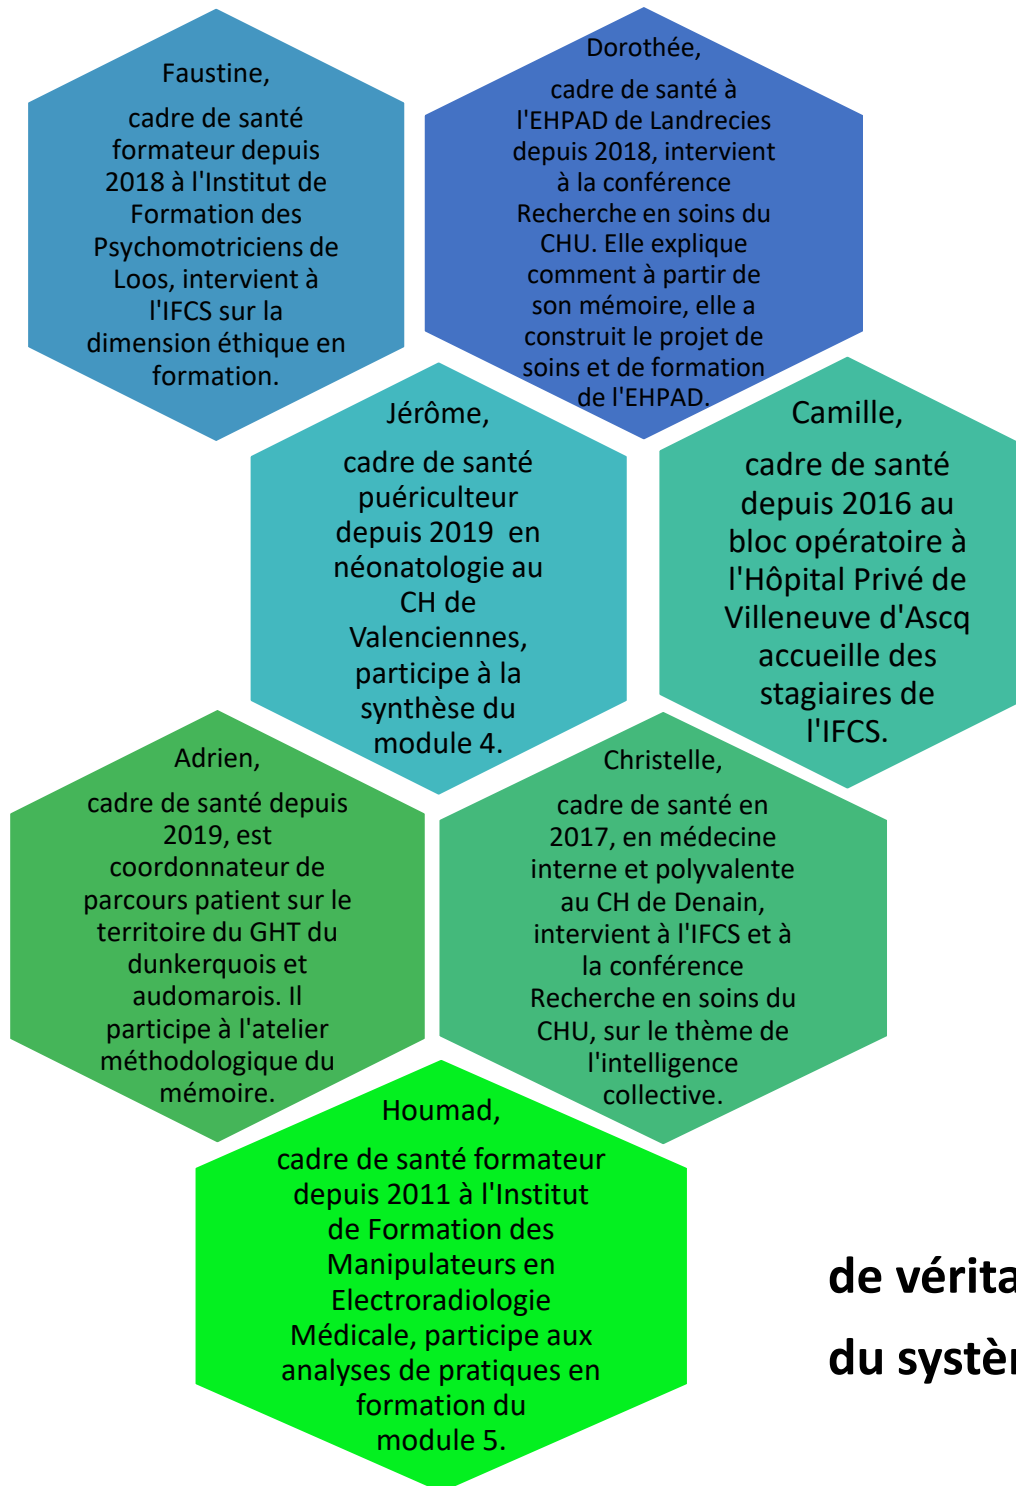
Faustine,

cadre de santé formateur depuis 2018 à l'Institut de Formation des Psychomotriciens de Loos, intervient à l'IFCS sur la dimension éthique en formation.

Dorothée,

cadre de santé à l'EHPAD de Landrecies depuis 2018, intervient à la conférence Recherche en soins du CHU. Elle explique comment à partir de son mémoire, elle a construit le projet de soins et de formation de l'EHPAD.

Jérôme,

cadre de santé puériculteur depuis 2019 en néonatologie au CH de Valenciennes, participe à la synthèse du module 4.

Camille,

cadre de santé depuis 2016 au bloc opératoire à l'Hôpital Privé de Villeneuve d'Ascq accueille des stagiaires de l'IFCS.

Adrien,

cadre de santé depuis 2019, est coordonnateur de parcours patient sur le territoire du GHT du dunkerquois et audomarois. Il participe à l'atelier méthodologique du mémoire.

Christelle,

cadre de santé en 2017, en médecine interne et polyvalente au CH de Denain, intervient à l'IFCS et à la conférence Recherche en soins du CHU, sur le thème de l'intelligence collective.

Houmad,

cadre de santé formateur depuis 2011 à l'Institut de Formation des Manipulateurs en Electroradiologie Médicale, participe aux analyses de pratiques en formation du module 5.

de vérita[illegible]

du systè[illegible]